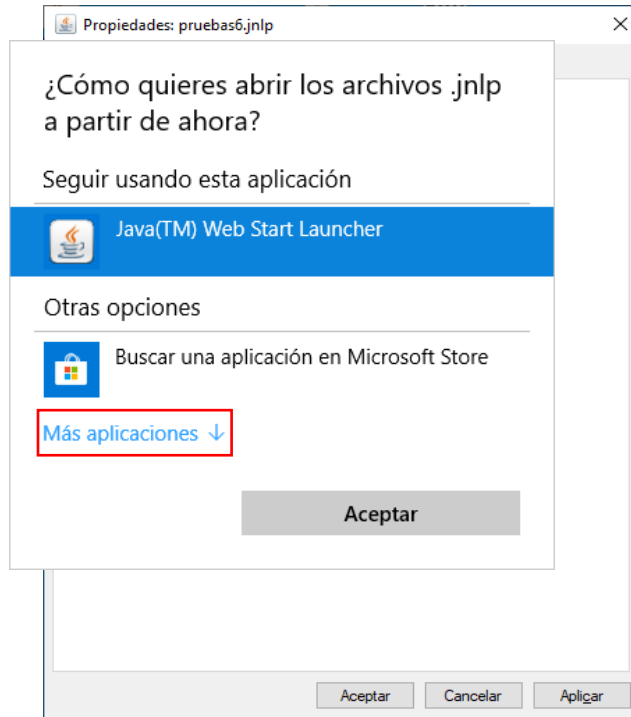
Propiedades: pruebas6.jnlp

¿Cómo quieres abrir los archivos .jnlp a partir de ahora?

Seguir usando esta aplicación

Java(TM) Web Start Launcher

Otras opciones

Buscar una aplicación en Microsoft Store

Más aplicaciones ↓

Aceptar

Aceptar Cancelar Aplicar